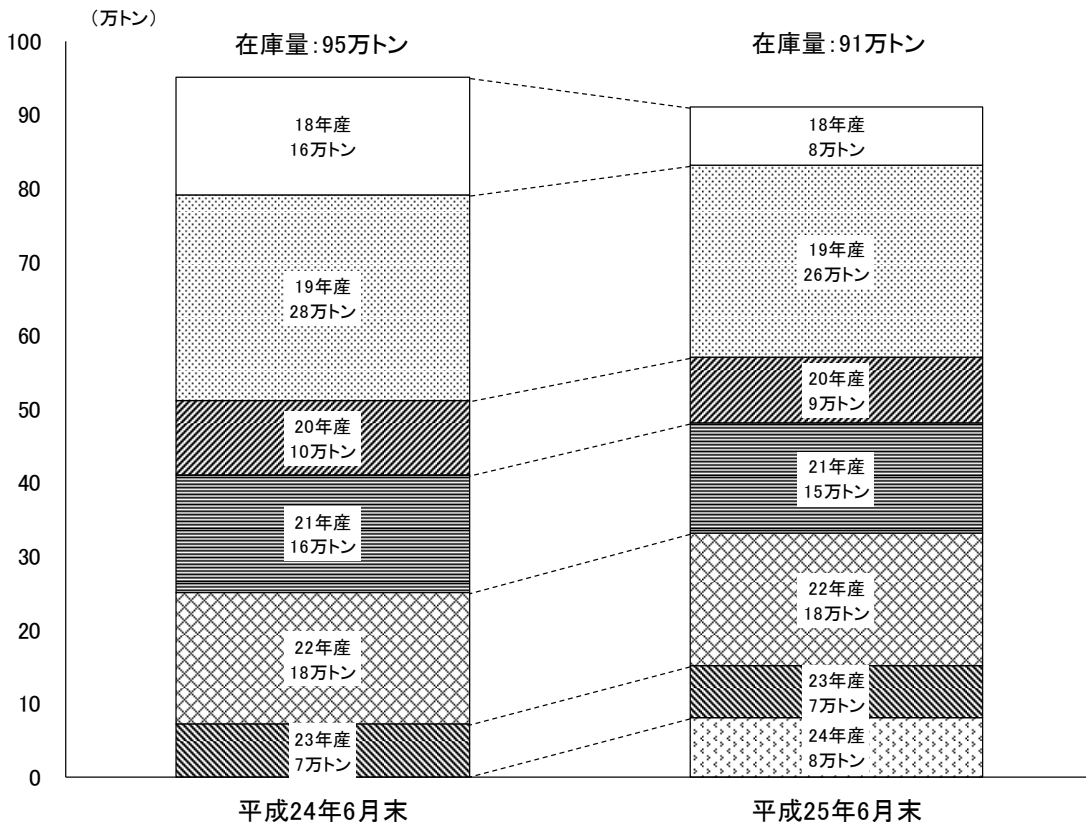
（万トン）
100
90
80
70
60
50
40
30
20
10
0

在庫量：95万トン

18年産
16万トン

19年産
28万トン

20年産
10万トン

21年産
16万トン

22年産
18万トン

23年産
7万トン

平成24年6月末

在庫量：91万トン

18年産
8万トン

19年産
26万トン

20年産
9万トン

21年産
15万トン

22年産
18万トン

23年産
7万トン

24年産
8万トン

平成25年6月末